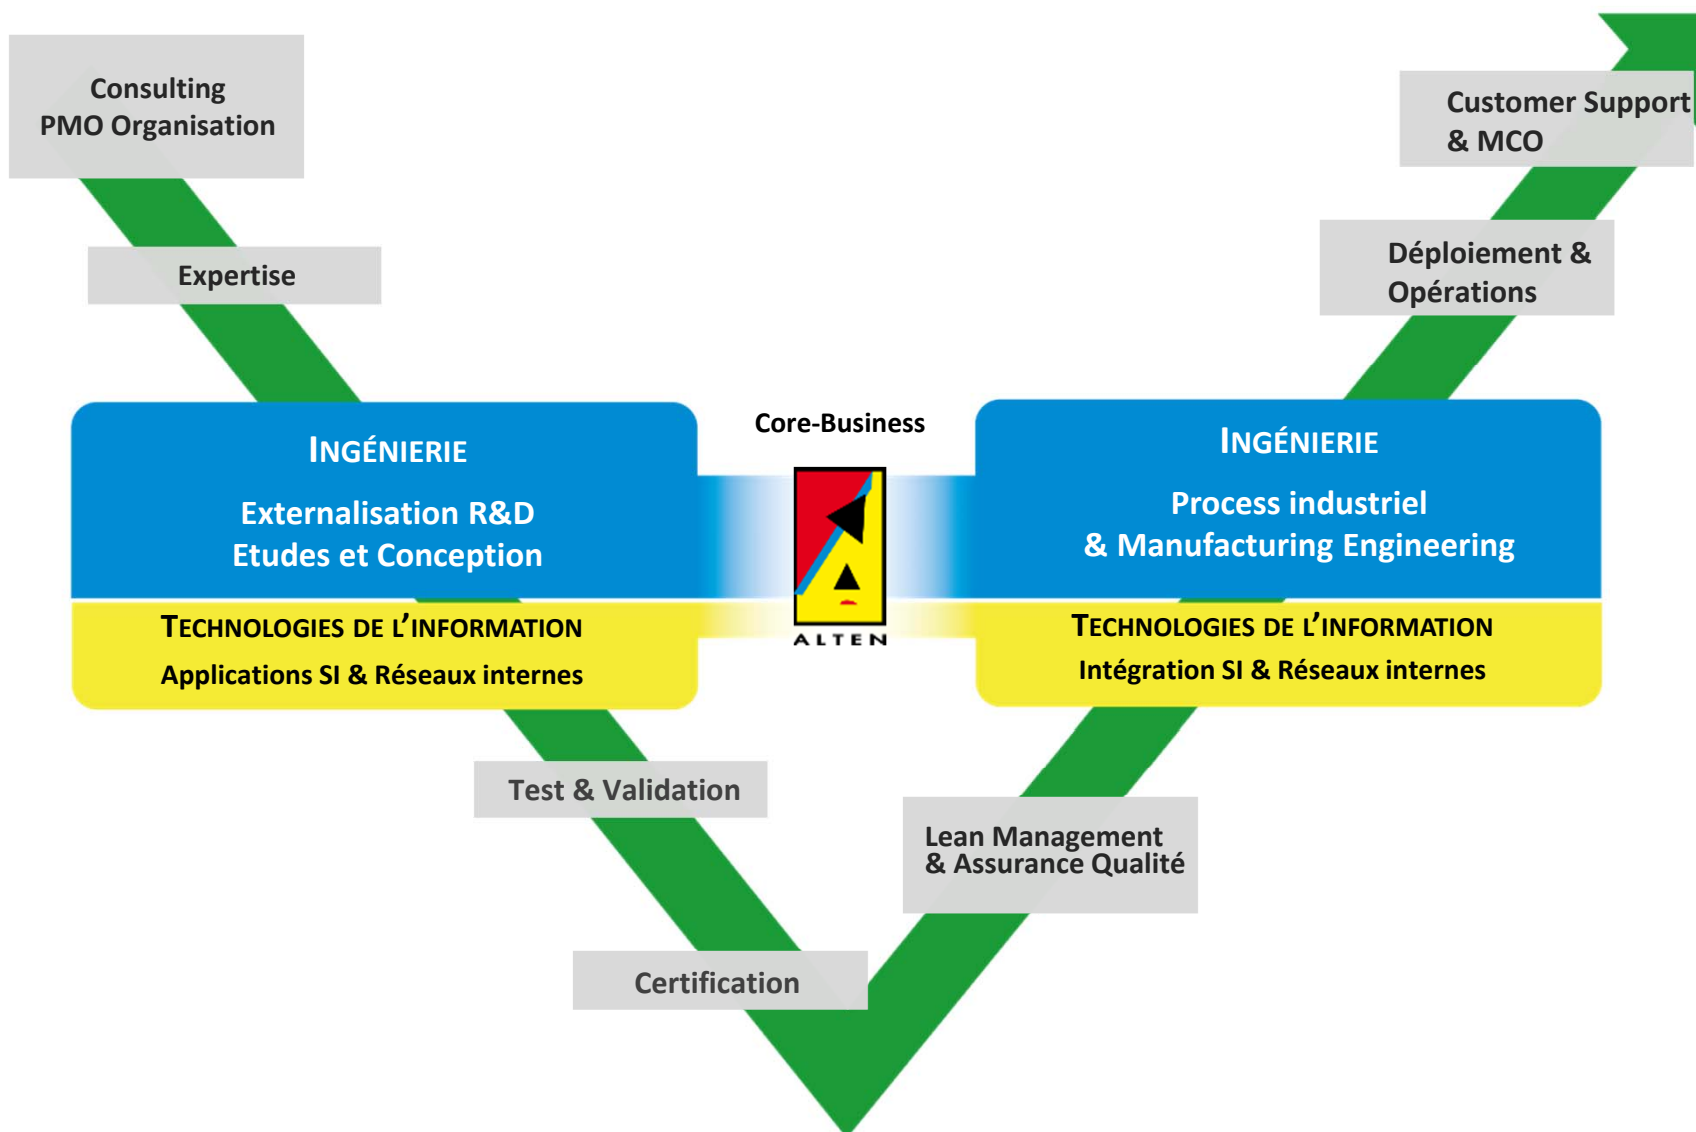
Consulting
PMO Organisation

Expertise

Customer Support
& MCO

Déploiement &
Opérations

Core-Business

INGÉNIERIE

Externalisation R&D
Etudes et Conception

TECHNOLOGIES DE L'INFORMATION
Applications SI & Réseaux internes

ALTEN

INGÉNIERIE

Process industriel
& Manufacturing Engineering

TECHNOLOGIES DE L'INFORMATION
Intégration SI & Réseaux internes

Test & Validation

Lean Management
& Assurance Qualité

Certification